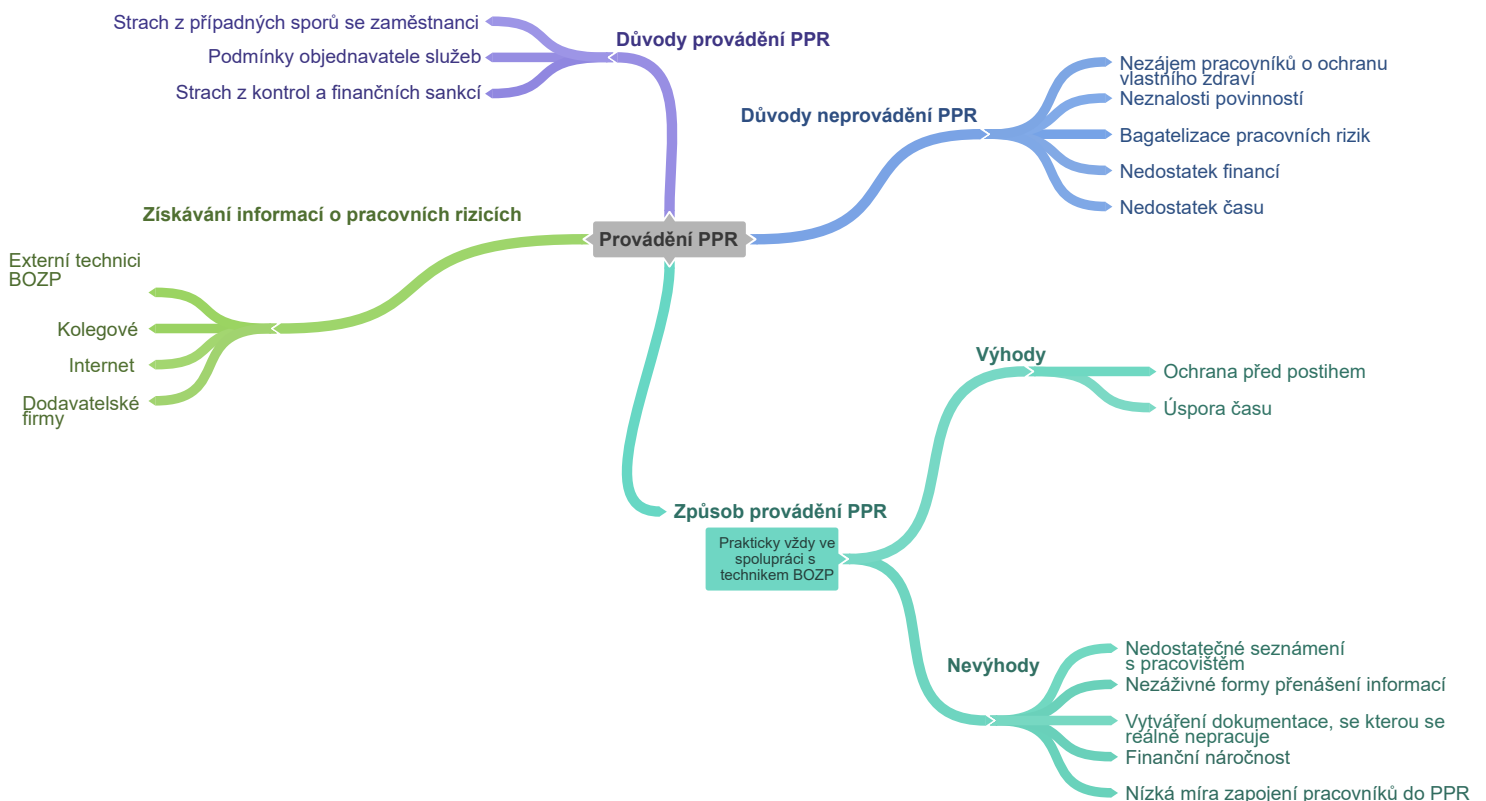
Provádění PPR

Důvody provádění PPR
Strach z případných sporů se zaměstnanci
Podmínky objednavatele služeb
Strach z kontrol a finančních sankcí

Důvody neprovádění PPR
Nezájem pracovníků o ochranu vlastního zdraví
Neznalosti povinností
Bagatelizace pracovních rizik
Nedostatek financí
Nedostatek času

Získávání informací o pracovních rizicích
Externí technici BOZP
Kolegové
Internet
Dodavatelské firmy

Způsob provádění PPR
Prakticky vždy ve spolupráci s technikem BOZP

Výhody
Ochrana před postihem
Úspora času

Nevýhody
Nedostatečné seznámení s pracovištěm
Nezáživné formy přenášení informací
Vytváření dokumentace, se kterou se reálně nepracuje
Finanční náročnost
Nízká míra zapojení pracovníků do PPR